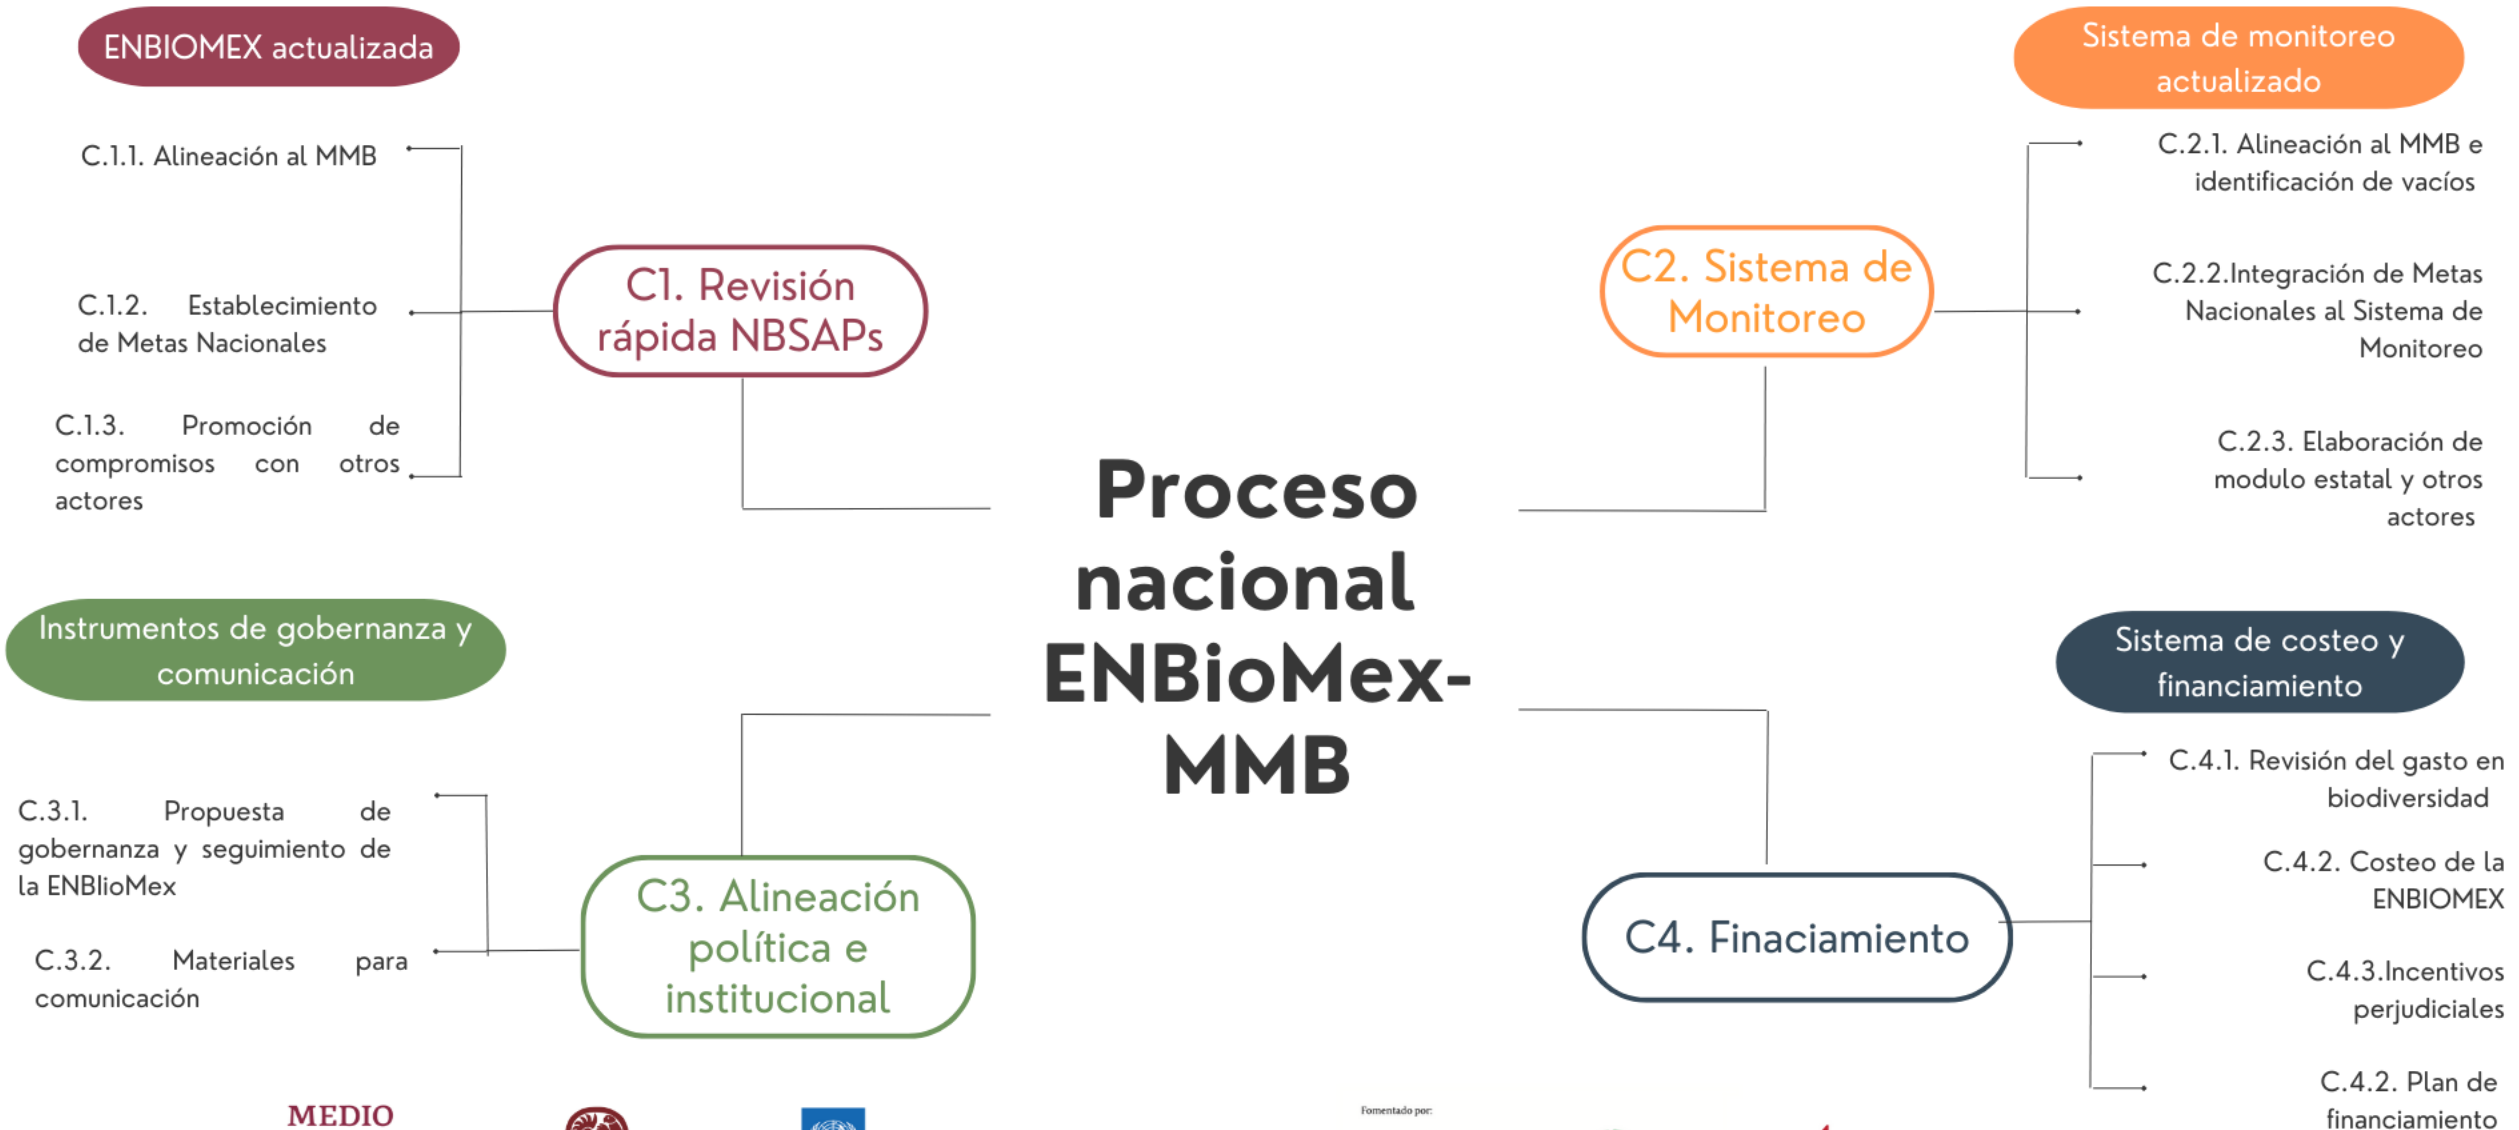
ENBIOMEX actualizada

C.1.1. Alineación al MMB

C.1.2. Establecimiento de Metas Nacionales

C.1.3. Promoción de compromisos con otros actores

C1. Revisión rápida NBSAPs

Sistema de monitoreo actualizado

C.2.1. Alineación al MMB e identificación de vacíos

C.2.2.Integración de Metas Nacionales al Sistema de Monitoreo

C.2.3. Elaboración de modulo estatal y otros actores

C2. Sistema de Monitoreo

Proceso nacional ENBioMex-MMB

Instrumentos de gobernanza y comunicación

C.3.1. Propuesta de gobernanza y seguimiento de la ENBIioMex

C.3.2. Materiales para comunicación

C3. Alineación política e institucional

Sistema de costeo y financiamiento

C.4.1. Revisión del gasto en biodiversidad

C.4.2. Costeo de la ENBIOMEX

C.4.3.Incentivos perjudiciales

C.4.2. Plan de financiamiento

C4. Finaciamiento

MEDIO

Fomentado por: